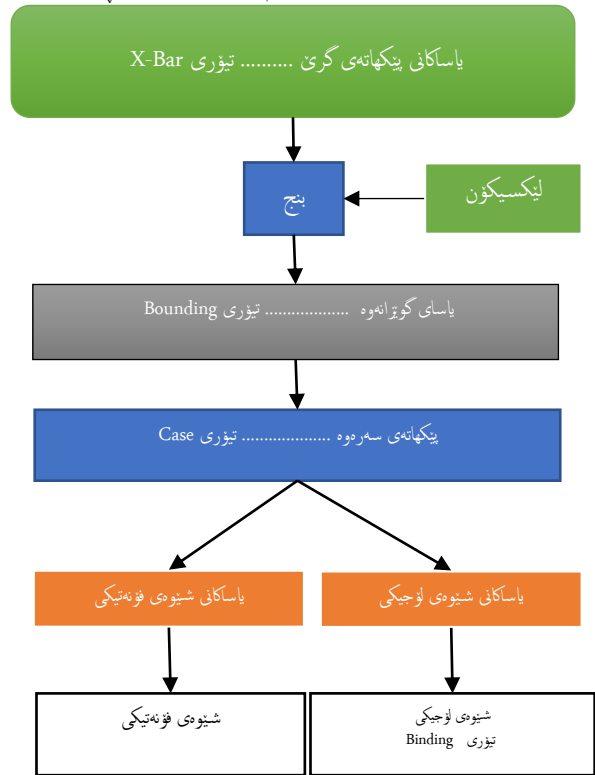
یاساکانی پێکهاتەی گرێ ......... تیۆری X-Bar

بنج

لێکسیکۆن

یاسای گوێزانەوە ................... تیۆری Bounding

پێکهاتەی سەرەوە ................... تیۆری Case

یاساکانی شێوەی لۆجیکی

یاساکانی شێوەی فۆنەتیکی

شێوەی فۆنەتیکی

شێوەی لۆجیکی
تیۆری Binding